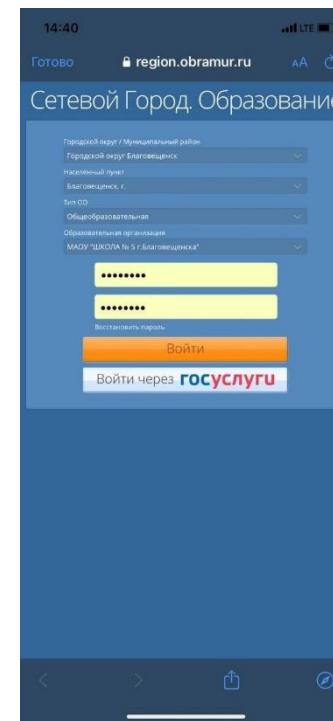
14:40

LTE

Готово

region.obramur.ru

AA

Сетевой Город. Образовани

Городской округ / Муниципальный район

Городской округ Благовещенск

Населённый пункт

Благовещенск, г.

Тип ОО

Общеобразовательная

Образовательная организация

МАОУ "ШКОЛА № 5 г.Благовещенска"

••••••••

••••••••

Восстановить пароль

Войти

Войти через госуслуги